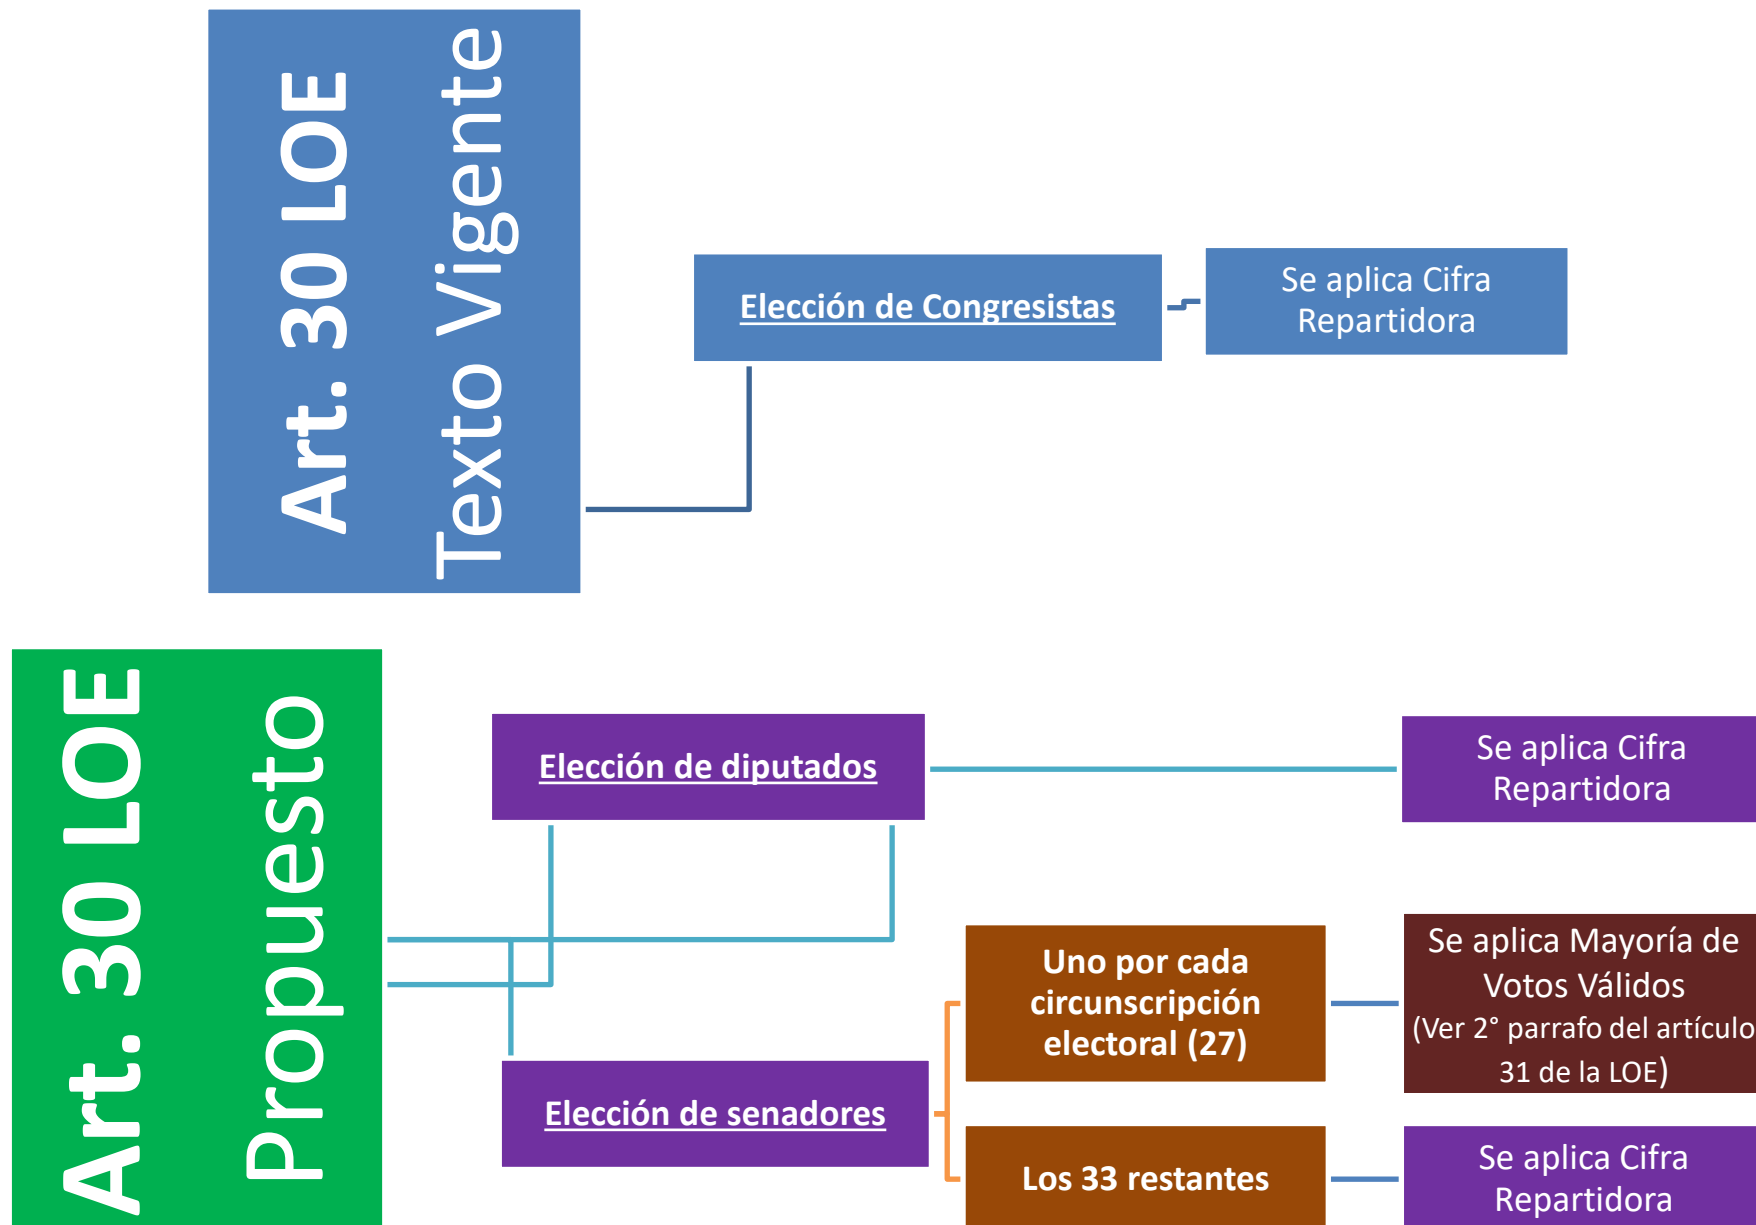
Art. 30 LOE
Texto Vigente

Elección de Congresistas

Se aplica Cifra Repartidora

Art. 30 LOE
Propuesto

Elección de diputados

Se aplica Cifra Repartidora

Uno por cada circunscripción electoral (27)

Se aplica Mayoría de Votos Válidos (Ver 2° parrafo del artículo 31 de la LOE)

Elección de senadores

Los 33 restantes

Se aplica Cifra Repartidora